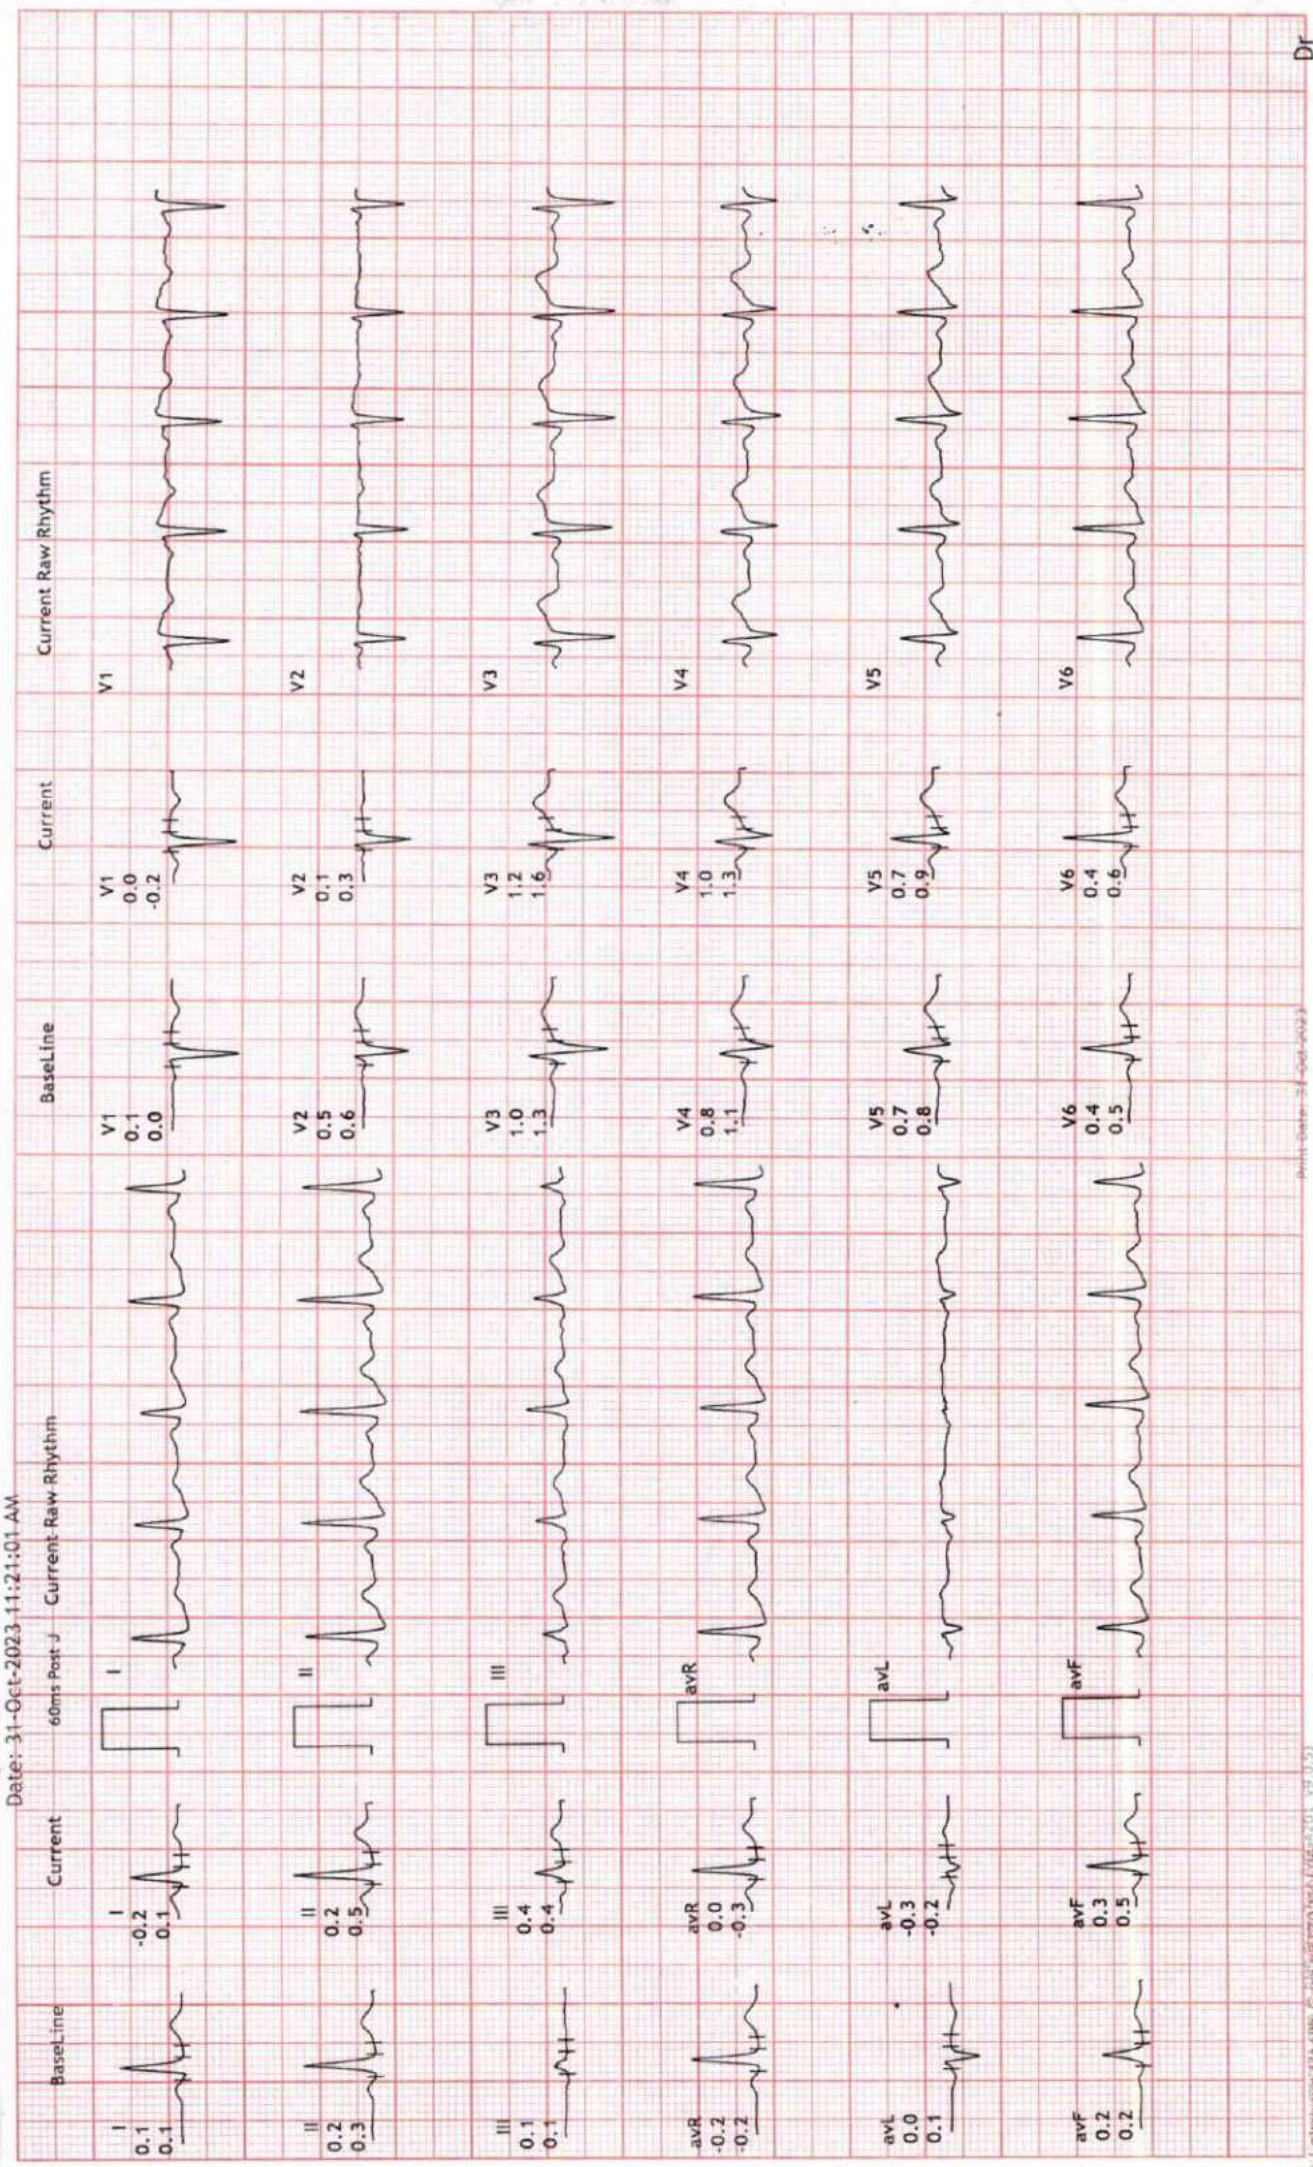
Date: 31-Oct-2023 11:21:01 AM

BaseLine
Current
60ms Post J
Current Raw Rhythm

I
0.1
0.1

I
-0.2
0.1

I

II
0.2
0.3

II
0.2
0.5

II

III
0.1
0.1

III
0.4
0.4

III

avR
-0.2
-0.2

avR
0.0
-0.3

avR

avL
0.0
0.1

avL
-0.3
-0.2

avL

avF
0.2
0.2

avF
0.3
0.5

avF

BaseLine
Current
Current Raw Rhythm

V1
0.1
0.0

V1
0.0
-0.2

V1

V2
0.5
0.6

V2
0.1
0.3

V2

V3
1.0
1.3

V3
1.2
1.6

V3

V4
0.8
1.1

V4
1.0
1.3

V4

V5
0.7
0.8

V5
0.7
0.9

V5

V6
0.4
0.5

V6
0.4
0.6

V6

Print Date: 31-Oct-2023

Dr